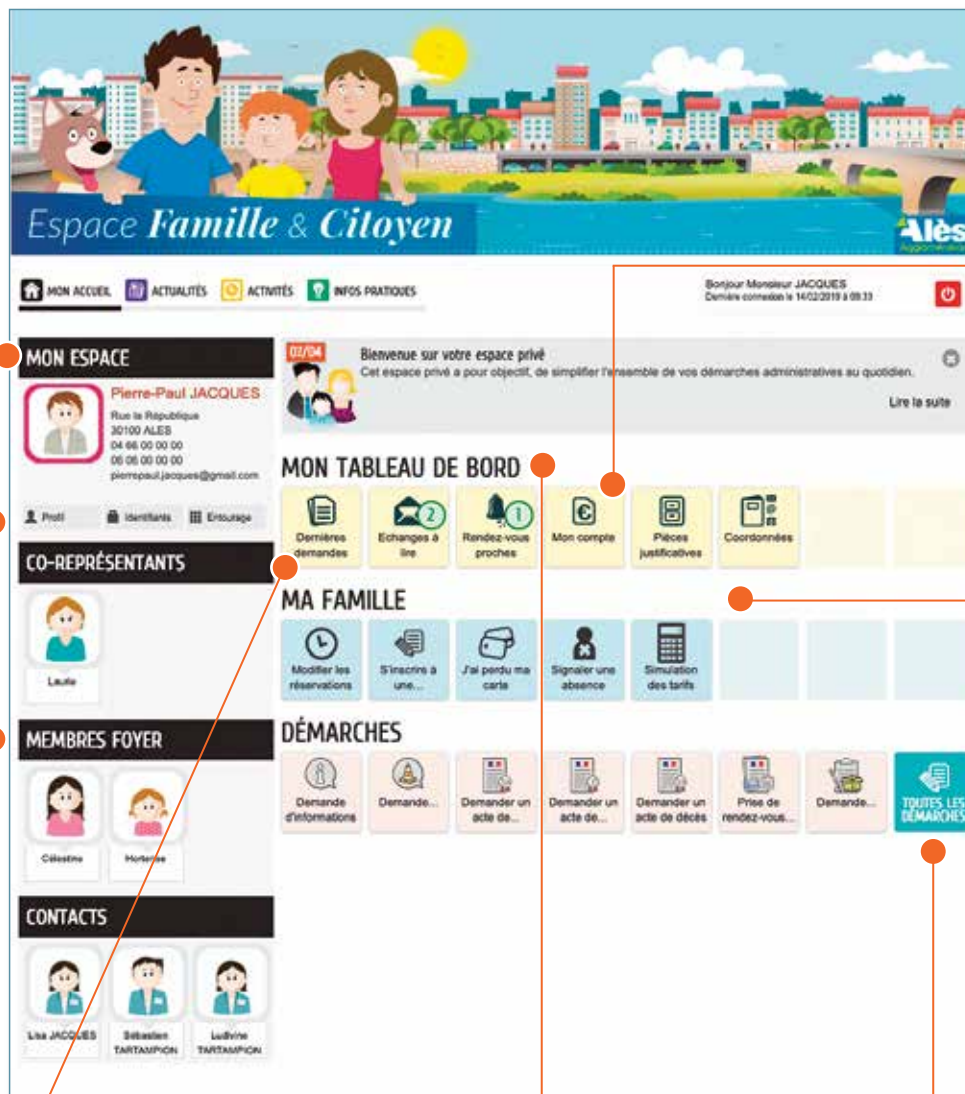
Espace Famille & Citoyen

Alès Agglomération

MON ACCUEIL ACTUALITÉS ACTIVITÉS INFOS PRATIQUES

Bonjour Monsieur JACQUES
Dernière connexion le 14/02/2019 à 09:33

MON ESPACE

Pierre-Paul JACQUES
Rue la République
30100 ALES
04 66 00 00 00
06 06 00 00 00
pierrepaul.jacques@gmail.com

Profil Identifiants Entourage

CO-REPRÉSENTANTS

Laurie

MEMBRES FOYER

Célestine Hortense

CONTACTS

Lisa JACQUES Sébastien TARTAMPION Ludivine TARTAMPION

02/04
Bienvenue sur votre espace privé
Cet espace privé a pour objectif, de simplifier l'ensemble de vos démarches administratives au quotidien.
Lire la suite

MON TABLEAU DE BORD

Dernières demandes
2 Echanges à lire
1 Rendez-vous proches
Mon compte
Pièces justificatives
Coordonnées

MA FAMILLE

Modifier les réservations
S'inscrire à une...
J'ai perdu ma carte
Signaler une absence
Simulation des tarifs

DÉMARCHES

Demande d'informations
Demande...
Demander un acte de...
Demander un acte de...
Demander un acte de décès
Prise de rendez-vous...
Demande...
TOUTES LES DÉMARCHES